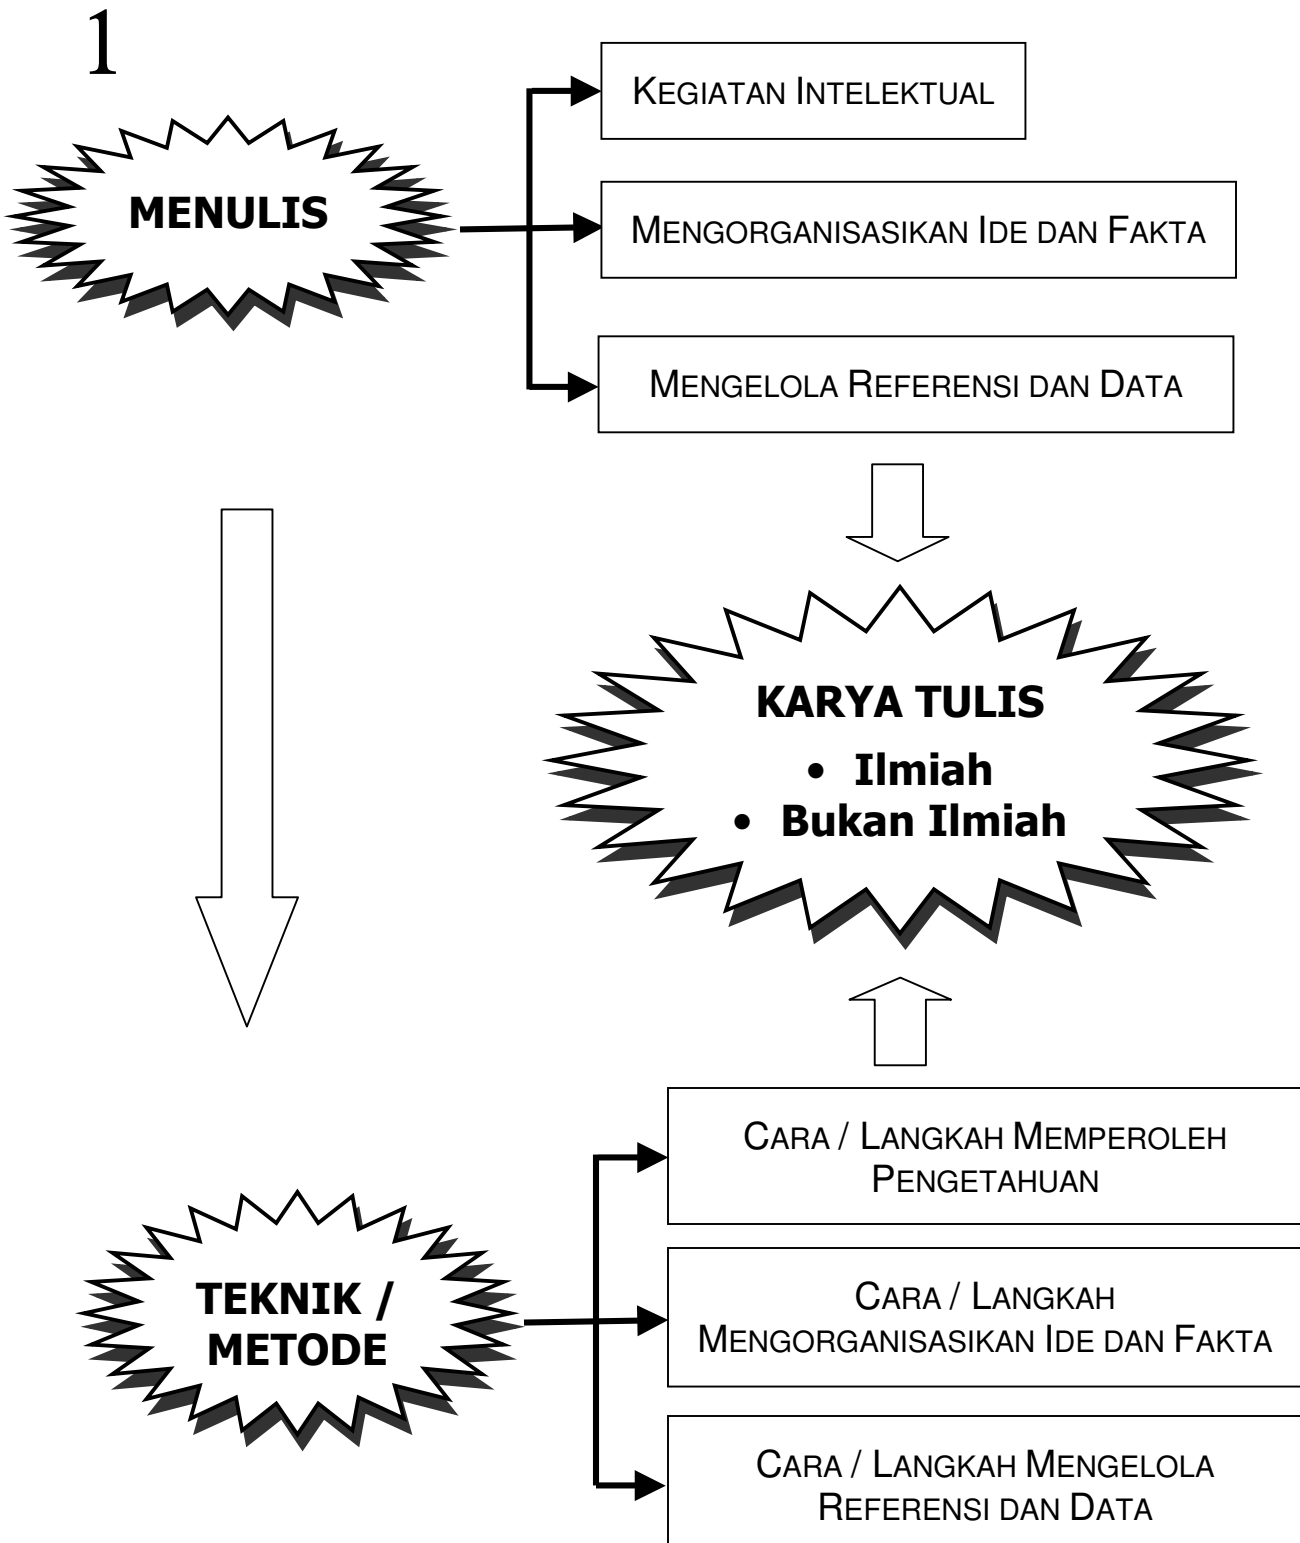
1

MENULIS

Kegiatan Intelektual

Mengorganisasikan Ide dan Fakta

Mengelola Referensi dan Data

KARYA TULIS
• Ilmiah
• Bukan Ilmiah

TEKNIK / METODE

Cara / Langkah Memperoleh Pengetahuan

Cara / Langkah Mengorganisasikan Ide dan Fakta

Cara / Langkah Mengelola Referensi dan Data